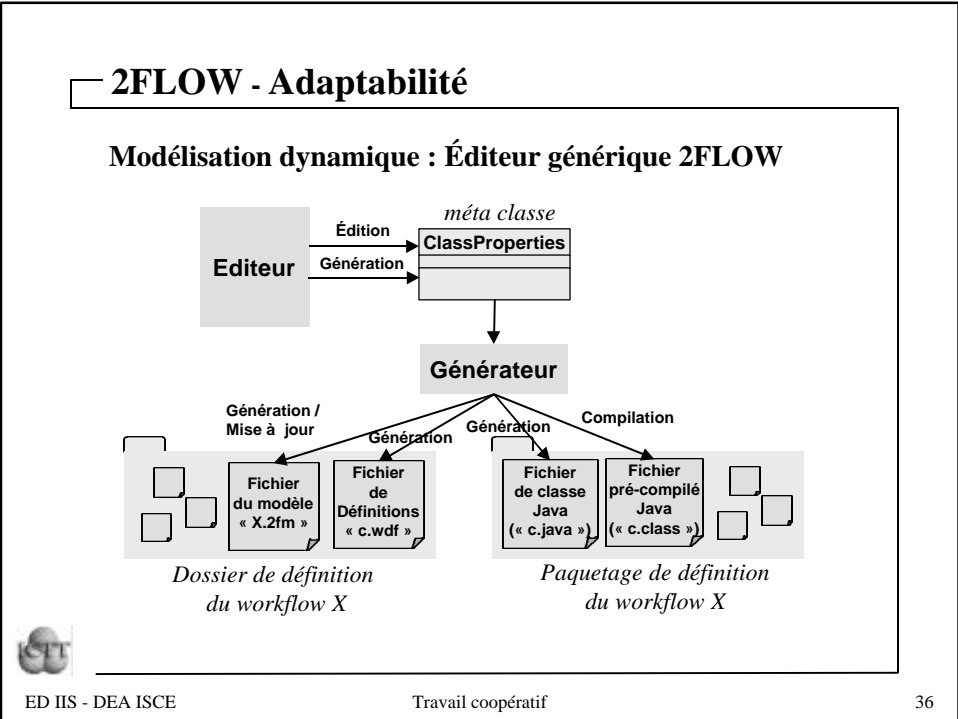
2FLOW - Adaptabilité

Modélisation dynamique : Éditeur générique 2FLOW

méta classe

Editeur

Édition

Génération

ClassProperties

Générateur

Génération / Mise à jour

Génération

Génération

Compilation

Fichier du modèle « X.2fm »

Fichier de Définitions « c.wdf »

Fichier de classe Java (« c.java »)

Fichier pré-compilé Java (« c.class »)

Dossier de définition du workflow X

Paquetage de définition du workflow X

ICTT

ED IIS - DEA ISCE

Travail coopératif

36